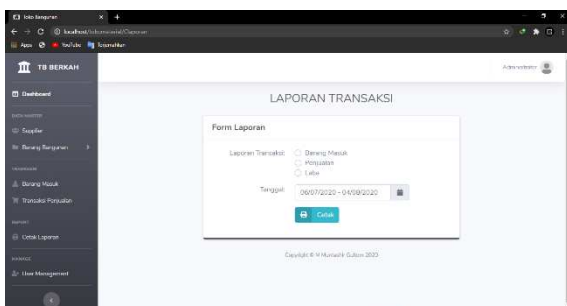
Toko Bangunan
localhost/tokomaterial/laporan
Apps YouTube Tokomaterial

TB BERKAH
Dashboard
DATA MASTER
Supplier
Barang Bangunan
TRANSAKSI
Barang Masuk
Transaksi Penjualan
REPORT
Cetak Laporan
MANAGE
User Management

Administrator

LAPORAN TRANSAKSI

Form Laporan

Laporan Transaksi: Barang Masuk
Penjualan
Laba

Tanggal: 06/07/2020 - 04/08/2020

Cetak

Copyright © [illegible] 2020